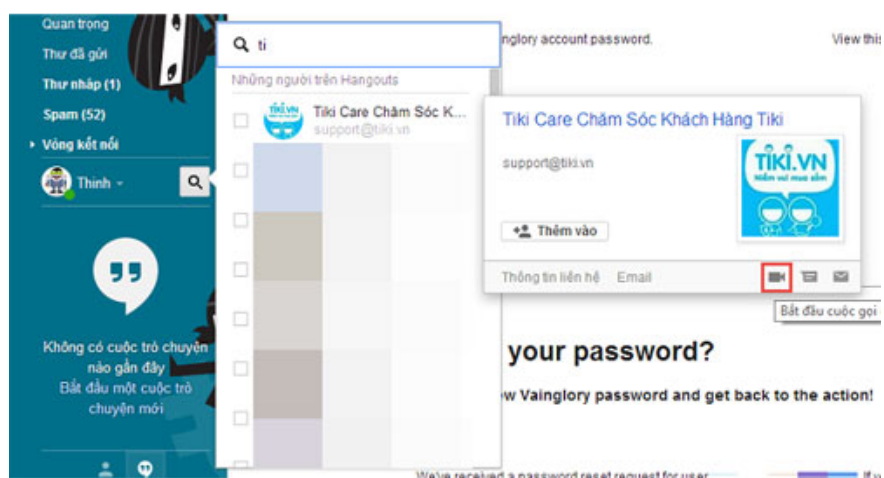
Quan trọng
Thư đã gửi
Thư nháp (1)
Spam (52)
Vòng kết nối
Thinh

Không có cuộc trò chuyện nào gần đây
Bắt đầu một cuộc trò chuyện mới

ti
Những người trên Hangouts
Tiki Care Chăm Sóc K...
support@tiki.vn

anglory account password.
View this

Tiki Care Chăm Sóc Khách Hàng Tiki
support@tiki.vn
TIKI.VN
Thêm vào
Thông tin liên hệ Email
Bắt đầu cuộc gọi

your password?
w Vainglory password and get back to the action!

We've received a password reset request for user